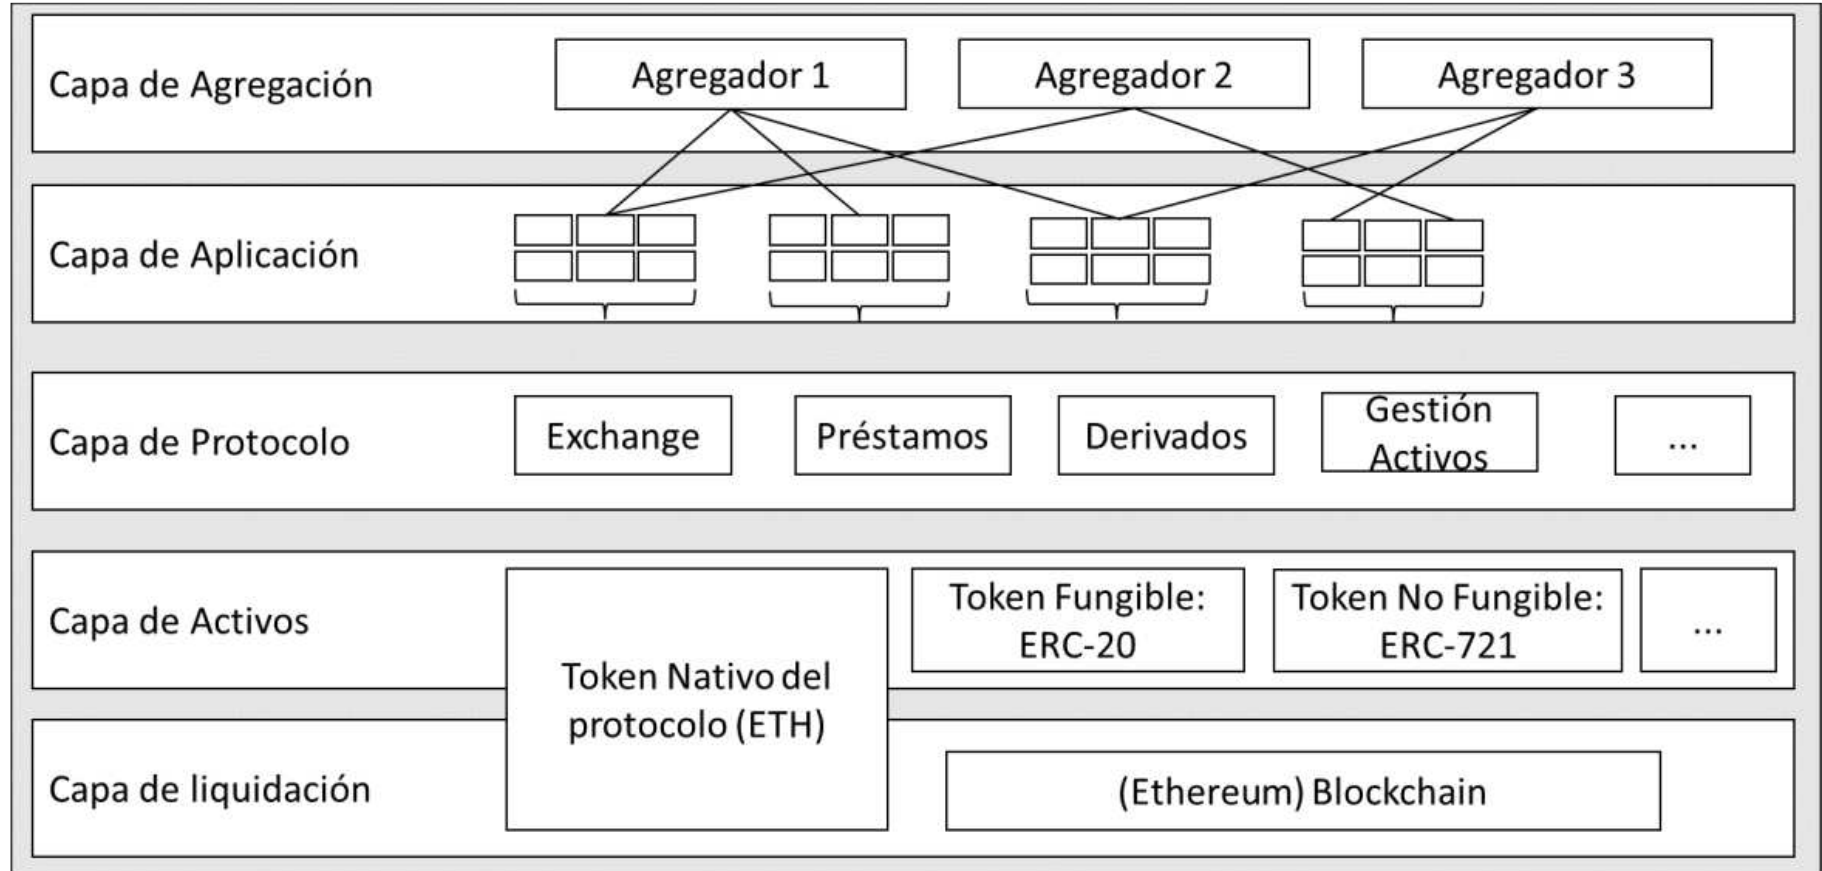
Capa de Agregación
Agregador 1
Agregador 2
Agregador 3

Capa de Aplicación

Capa de Protocolo
Exchange
Préstamos
Derivados
Gestión Activos
...

Capa de Activos
Token Fungible: ERC-20
Token No Fungible: ERC-721
...

Token Nativo del protocolo (ETH)

Capa de liquidación
(Ethereum) Blockchain